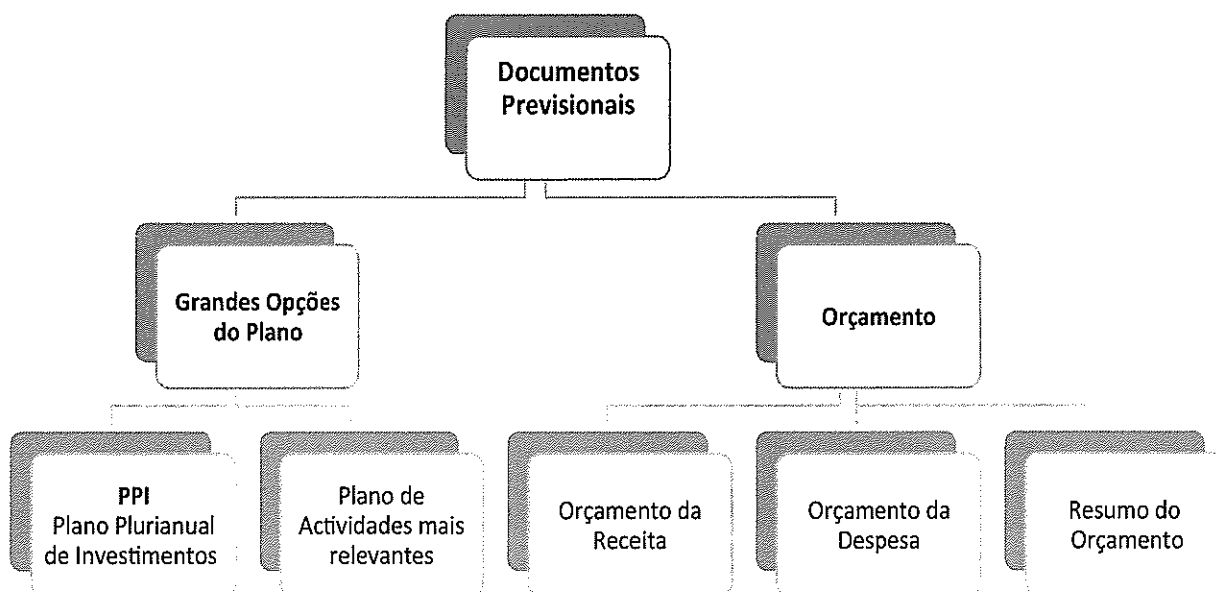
Documentos Previsionais

Grandes Opções do Plano

Orçamento

PPI
Plano Plurianual de Investimentos

Plano de Actividades mais relevantes

Orçamento da Receita

Orçamento da Despesa

Resumo do Orçamento